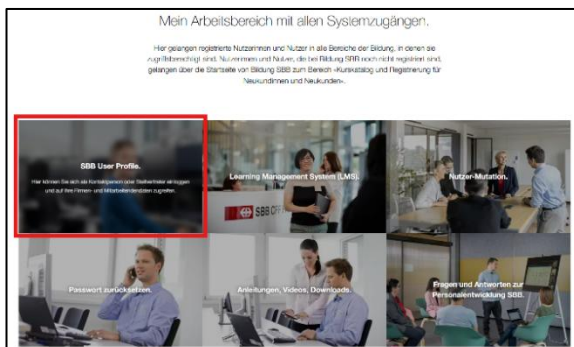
Mein Arbeitsbereich mit allen Systemzugängen.

Hier gelangen registrierte Nutzerinnen und Nutzer in alle Bereiche der Bildung, in denen sie zugriffsberechtigt sind. Nutzerinnen und Nutzer, die bei Bildung SBB noch nicht registriert sind, gelangen über die Startseite von Bildung SBB zum Bereich «Kurskatalog und Registrierung für Neukundinnen und Neukunden».

SBB User Profile.

Hier können Sie sich als Kontaktperson oder Stellvertreter einloggen und auf Ihre Firmen- und Mitarbeitendendaten zugreifen.

Learning Management System (LMS).

SBB CFF

Nutzer-Mutation.

Passwort zurücksetzen.

Anleitungen, Videos, Downloads.

Fragen und Antworten zu Personalentwicklung SBB.